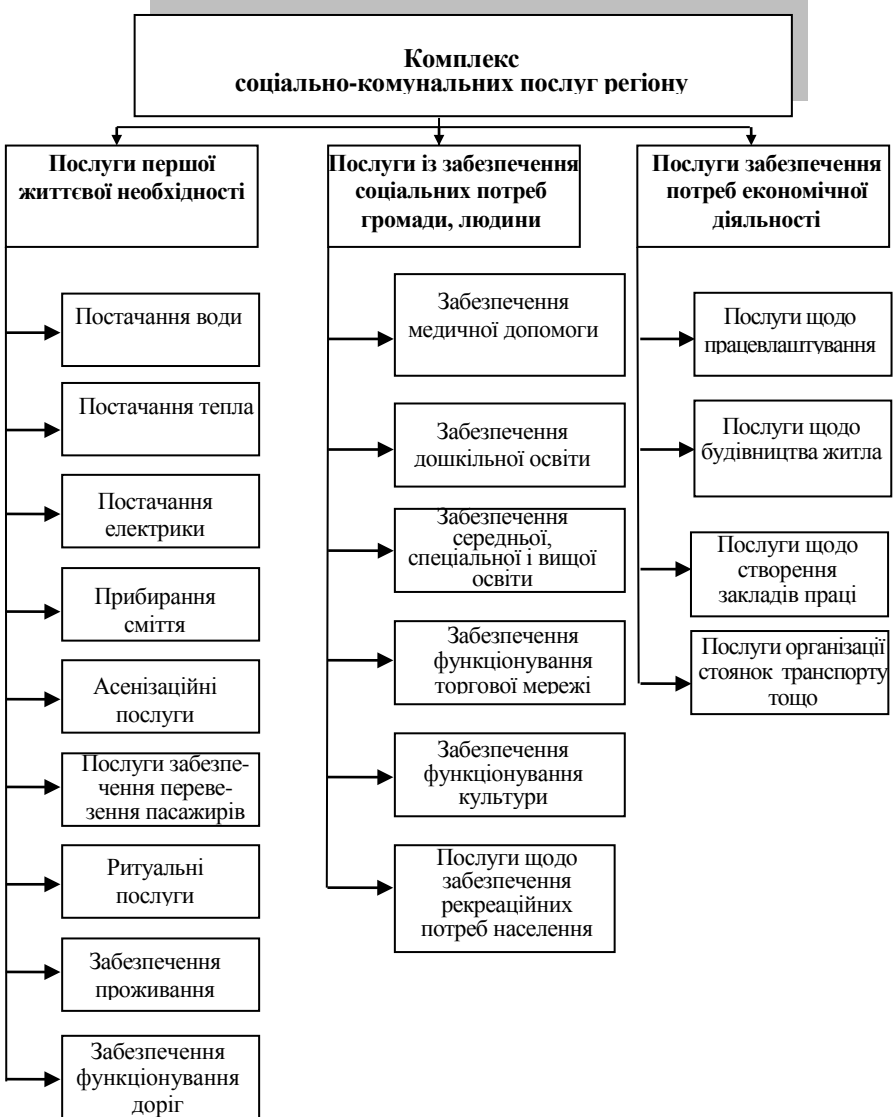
Комплекс соціально-комунальних послуг регіону

Послуги першої життєвої необхідності

Постачання води

Постачання тепла

Постачання електрики

Прибирання сміття

Асенізаційні послуги

Послуги забезпечення перевезення пасажирів

Ритуальні послуги

Забезпечення проживання

Забезпечення функціонування доріг

Послуги із забезпечення соціальних потреб громади, людини

Забезпечення медичної допомоги

Забезпечення дошкільної освіти

Забезпечення середньої, спеціальної і вищої освіти

Забезпечення функціонування торгової мережі

Забезпечення функціонування культури

Послуги щодо забезпечення рекреаційних потреб населення

Послуги забезпечення потреб економічної діяльності

Послуги щодо працевлаштування

Послуги щодо будівництва житла

Послуги щодо створення закладів праці

Послуги організаці стоянок транспорту тощо